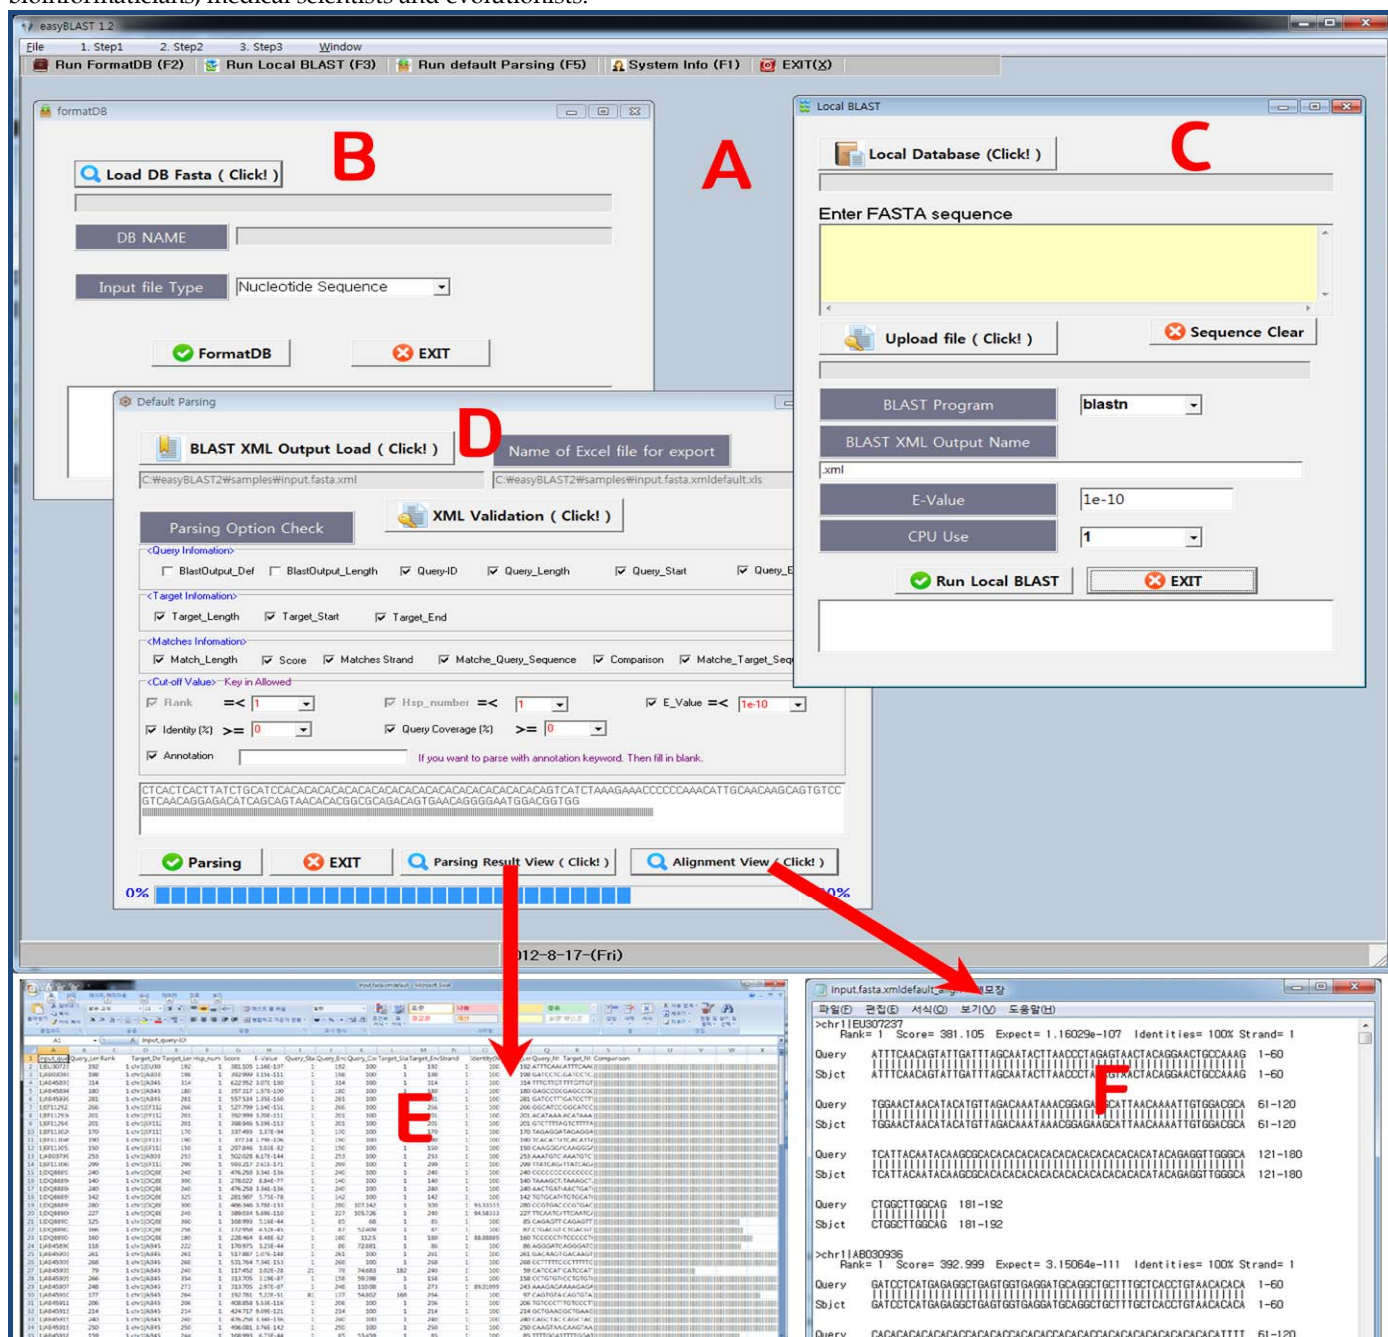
easyBLAST 1.2

File 1. Step1 2. Step2 3. Step3 Window

Run FormatDB (F2) Run Local BLAST (F3) Run default Parsing (F5) System Info (F1) EXIT(X)

formatDB

Load DB Fasta ( Click! )

B

DB NAME

Input file Type Nucleotide Sequence

FormatDB EXIT

A

Local BLAST

Local Database (Click! )

C

Enter FASTA sequence

Upload file ( Click! ) Sequence Clear

BLAST Program blastn

BLAST XML Output Name

.xml

E-Value 1e-10

CPU Use 1

Run Local BLAST EXIT

Default Parsing

BLAST XML Output Load ( Click! )

D

Name of Excel file for export

C:₩easyBLAST2₩samples₩input.fasta.xml

C:₩easyBLAST2₩samples₩input.fasta.xmldefault.xls

XML Validation ( Click! )

Parsing Option Check

<Query Infomation>

BlastOutput_Def BlastOutput_Length Query-ID Query_Length Query_Start Query_E

<Target Infomation>

Target_Length Target_Start Target_End

<Matches Infomation>

Match_Length Score Matches Strand Matche_Query_Sequence Comparison Matche_Target_Seq

<Cut-off Value> Key in Allowed

Rank =< 1 Hsp_number =< 1 E_Value =< 1e-10

Identity (%) >= 0 Query Coverage (%) >= 0

Annotation If you want to parse with annotation keyword. Then fill in blank.

CTCACTCACTTATCTGCATCCACACACACACACACACACACACACACACACACACAGTCATCTAAAGAAACCCCCCAAACATTGCAACAAGCAGTGTCC GTCAACAGGAGACATCAGCAGTAACACACGGCGCAGACAGTGAACAGGGGAATGGACGGTGG

Parsing EXIT Parsing Result View ( Click! ) Alignment View ( Click! )

0% 00%

2012-8-17-(Fri)

E

input.fasta.xmldefault_a... 메모장

파일(F) 편집(E) 서식(O) 보기(V) 도움말(H)

>chr1|EU307237
Rank= 1 Score= 381.105 Expect= 1.16029e-107 Identities= 100% Strand= 1

Query ATTTCAACAGTATTGATTTAGCAATACTTAACCCTAGAGTAACTACAGGAACTGCCAAAG 1-60
Sbjct ATTTCAACAGTATTGATTTAGCAATACTTAACCCTAGAGTAACTACAGGAACTGCCAAAG 1-60

F

Query TGGAACTAACATACATGTTAGACAAATAAACGGAGAAGCATTAACAAAATTGTGGACGCA 61-120
Sbjct TGGAACTAACATACATGTTAGACAAATAAACGGAGAAGCATTAACAAAATTGTGGACGCA 61-120

Query TCATTACAATACAAGCGCACACACACACACACACACACACACACACAGAGGTTGGGCA 121-180
Sbjct TCATTACAATACAAGCGCACACACACACACACACACACACACACACAGAGGTTGGGCA 121-180

Query CTGGCTTGGCAG 181-192
Sbjct CTGGCTTGGCAG 181-192

>chr1|AB030936
Rank= 1 Score= 392.999 Expect= 3.15064e-111 Identities= 100% Strand= 1

Query GATCCTCATGAGAGGCTGAGTGGTGAGGATGCAGGCTGCTTTGCTCACCTGTAACACACA 1-60
Sbjct GATCCTCATGAGAGGCTGAGTGGTGAGGATGCAGGCTGCTTTGCTCACCTGTAACACACA 1-60

Query CACACACACACACCACACACCACACACCACACACCACACACACACACACACATTTT 61-120